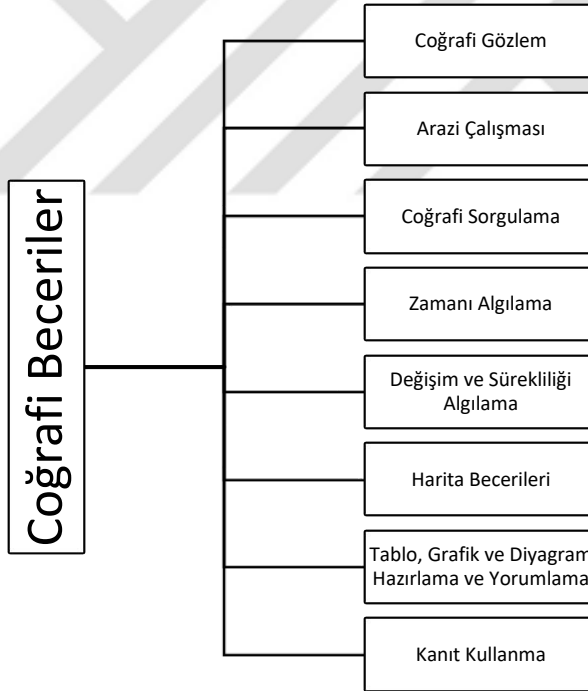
Coğrafi Beceriler

Coğrafi Gözlem

Arazi Çalışması

Coğrafi Sorgulama

Zamanı Algılama

Değişim ve Sürekliliği Algılama

Harita Becerileri

Tablo, Grafik ve Diyagram Hazırlama ve Yorumlama

Kanıt Kullanma